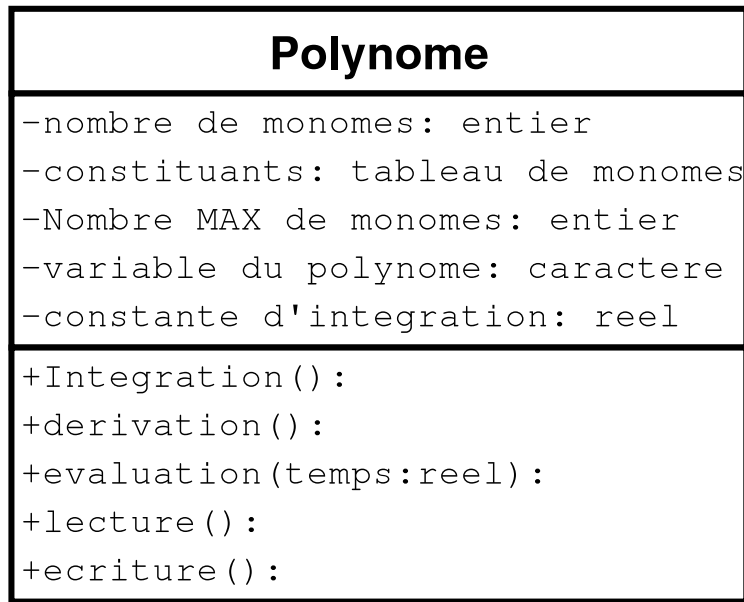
Polynome

-nombre de monomes: entier
-constituants: tableau de monomes
-Nombre MAX de monomes: entier
-variable du polynome: caractere
-constante d'integration: reel

+Integration():
+derivation():
+evaluation(temps:reel):
+lecture():
+ecriture():